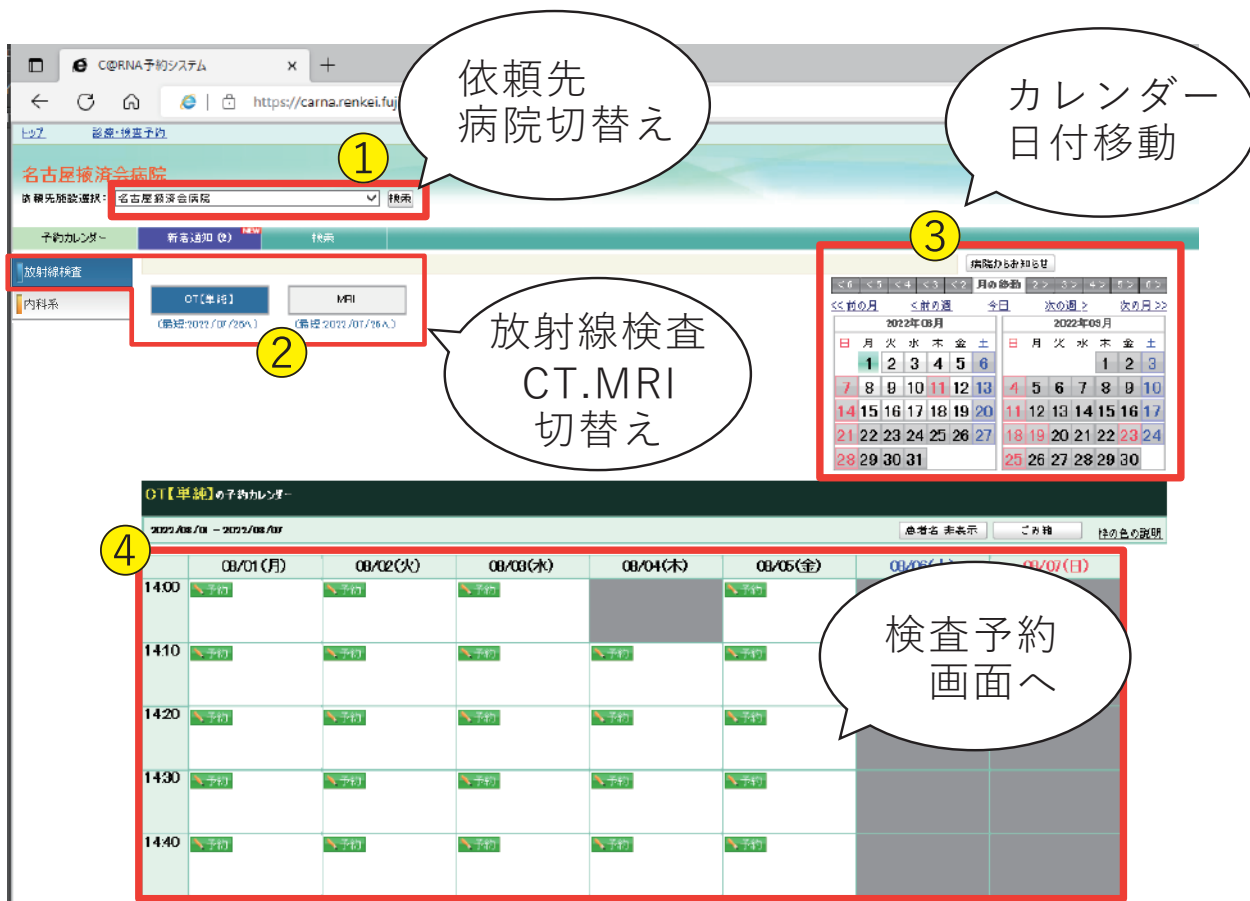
C@RNA予約システム ×

https://carna.renkei.fuj

トップ　診療・検査予約

名古屋掖済会病院

依頼先施設選択：名古屋掖済会病院　検索

依頼先
病院切替え

①

カレンダー
日付移動

予約カレンダー　新着通知(2) NEW　検索

放射線検査

内科系

CT【単純】　MRI

(最短:2022/07/25へ)　(最短:2022/07/26へ)

②

放射線検査
CT.MRI
切替え

③

病院からお知らせ

<6 <5 <4 <3 <2 月の移動 2> 3> 4> 5> 6>

<<前の月　<前の週　今日　次の週>　次の月>>

2022年08月

| 日 | 月 | 火 | 水 | 木 | 金 | 土 |
|---|---|---|---|---|---|---|
| | 1 | 2 | 3 | 4 | 5 | 6 |
| 7 | 8 | 9 | 10 | 11 | 12 | 13 |
| 14 | 15 | 16 | 17 | 18 | 19 | 20 |
| 21 | 22 | 23 | 24 | 25 | 26 | 27 |
| 28 | 29 | 30 | 31 | | | |

2022年09月

| 日 | 月 | 火 | 水 | 木 | 金 | 土 |
|---|---|---|---|---|---|---|
| | | | | 1 | 2 | 3 |
| 4 | 5 | 6 | 7 | 8 | 9 | 10 |
| 11 | 12 | 13 | 14 | 15 | 16 | 17 |
| 18 | 19 | 20 | 21 | 22 | 23 | 24 |
| 25 | 26 | 27 | 28 | 29 | 30 | |

CT【単純】の予約カレンダー

2022/08/01 – 2022/08/07　患者名 非表示　ごみ箱　枠の色の説明

④

| | 08/01(月) | 08/02(火) | 08/03(水) | 08/04(木) | 08/05(金) | 08/06(土) | 08/07(日) |
|---|---|---|---|---|---|---|---|
| 14:00 | 予約 | 予約 | 予約 | | 予約 | | |
| 14:10 | 予約 | 予約 | 予約 | 予約 | 予約 | | |
| 14:20 | 予約 | 予約 | 予約 | 予約 | 予約 | | |
| 14:30 | 予約 | 予約 | 予約 | 予約 | 予約 | | |
| 14:40 | 予約 | 予約 | 予約 | 予約 | 予約 | | |

検査予約
画面へ